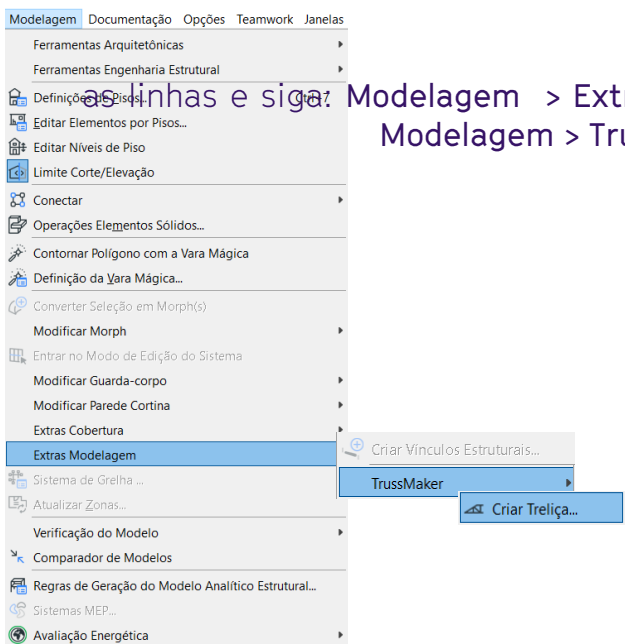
Modelagem Documentação Opções Teamwork Janelas

Ferramentas Arquitetônicas
Ferramentas Engenharia Estrutural
Definições de Pisos... Ctrl+7
Editar Elementos por Pisos...
Editar Níveis de Piso
Limite Corte/Elevação
Conectar
Operações Elementos Sólidos...
Contornar Polígono com a Vara Mágica
Definição da Vara Mágica...
Converter Seleção em Morph(s)
Modificar Morph
Entrar no Modo de Edição do Sistema
Modificar Guarda-corpo
Modificar Parede Cortina
Extras Cobertura
Extras Modelagem
Sistema de Grelha ...
Atualizar Zonas...
Verificação do Modelo
Comparador de Modelos
Regras de Geração do Modelo Analítico Estrutural...
Sistemas MEP...
Avaliação Energética

Criar Vínculos Estruturais...
TrussMaker
Criar Treliça...

as linhas e siga: Modelagem > Extr
Modelagem > Tru